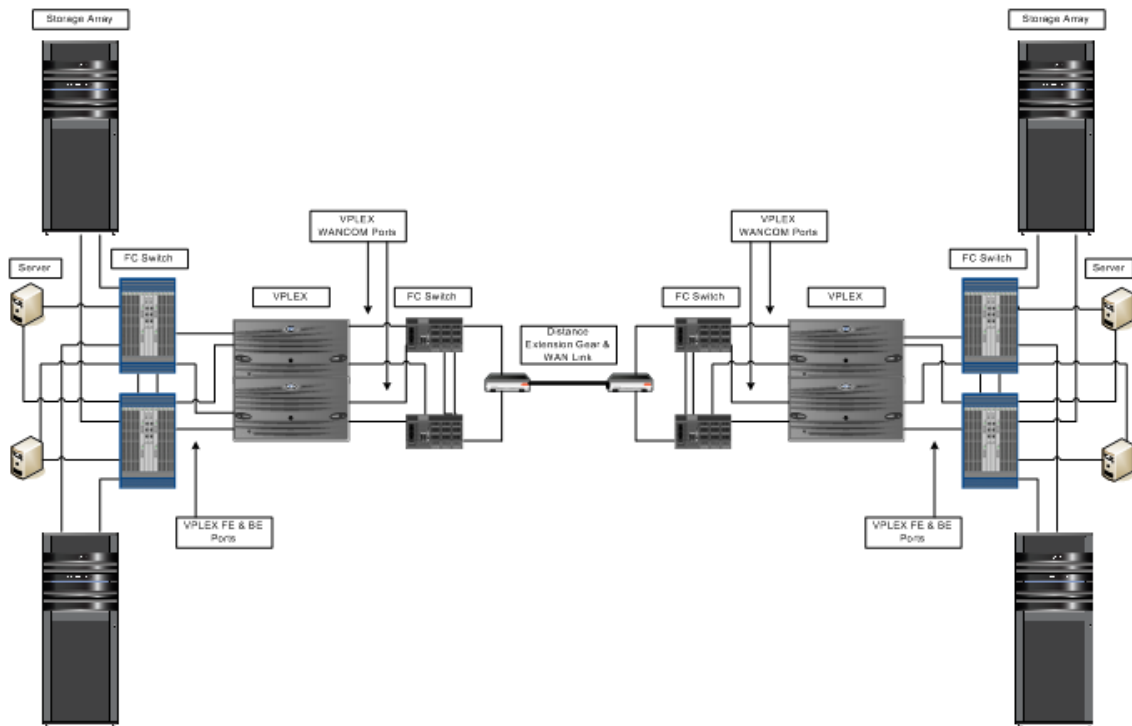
Storage Array

Storage Array

VPLEX WANCOM Ports

VPLEX WANCOM Ports

Server

FC Switch

FC Switch

Server

VPLEX

FC Switch

FC Switch

VPLEX

Distance Extension Gear & WAN Link

VPLEX FE & BE Ports

VPLEX FE & BE Ports